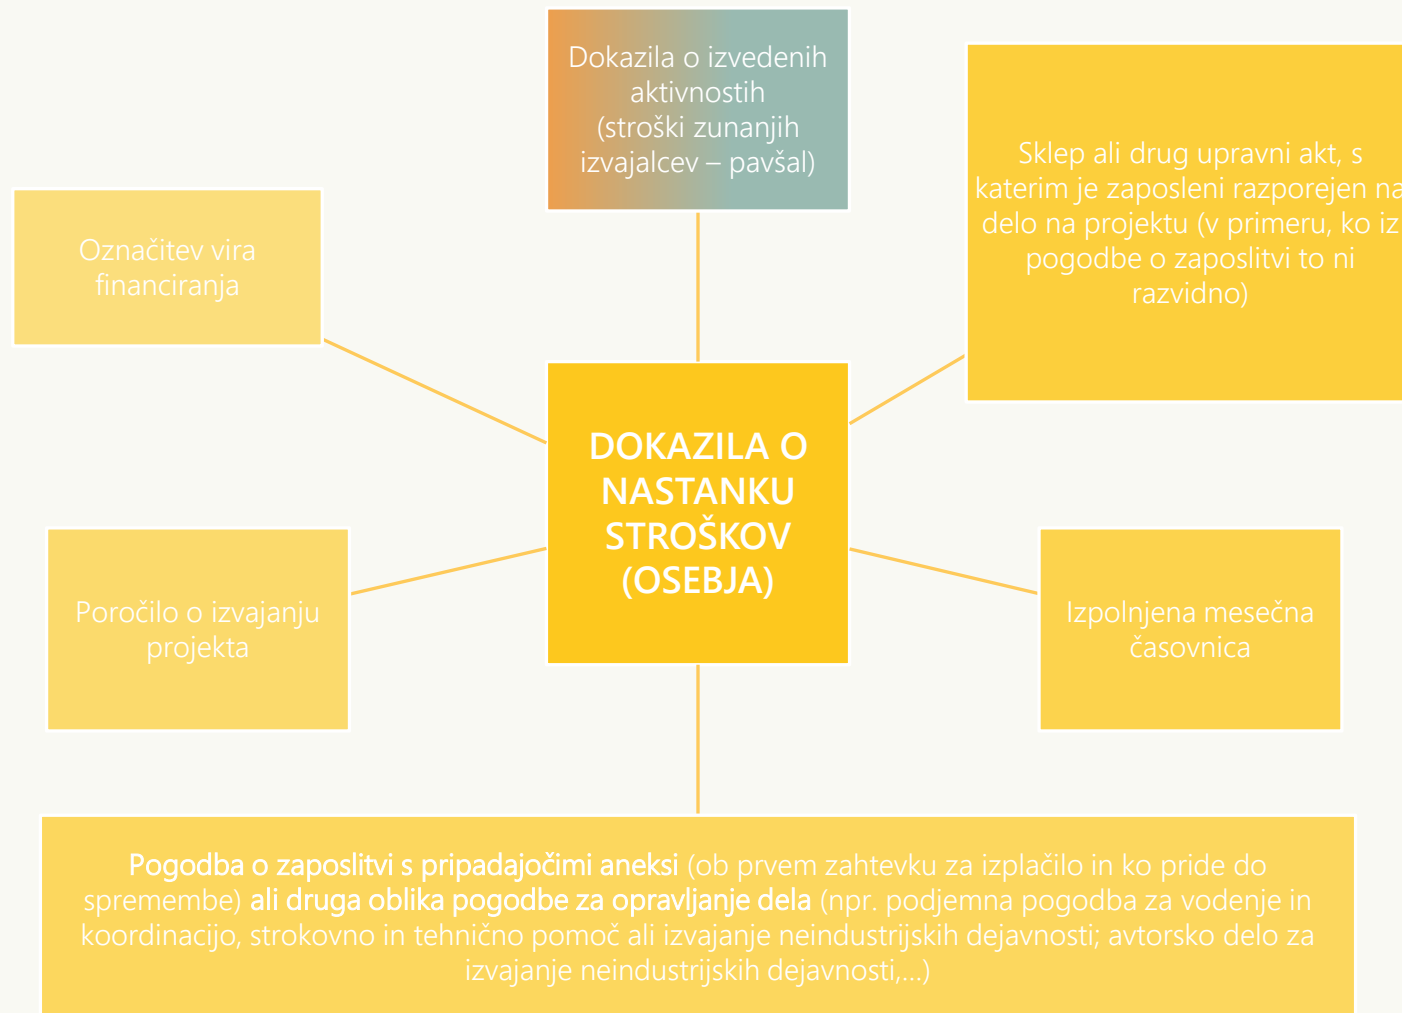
Dokazila o izvedenih aktivnostih
(stroški zunanjih izvajalcev – pavšal)

Sklep ali drug upravni akt, s katerim je zaposleni razporejen na delo na projektu (v primeru, ko iz pogodbe o zaposlitvi to ni razvidno)

Označitev vira financiranja

DOKAZILA O NASTANKU STROŠKOV (OSEBJA)

Poročilo o izvajanju projekta

Izpolnjena mesečna časovnica

Pogodba o zaposlitvi s pripadajočimi aneksi (ob prvem zahtevku za izplačilo in ko pride do spremembe) ali druga oblika pogodbe za opravljanje dela (npr. podjemna pogodba za vodenje in koordinacijo, strokovno in tehnično pomoč ali izvajanje neindustrijskih dejavnosti; avtorsko delo za izvajanje neindustrijskih dejavnosti,…)